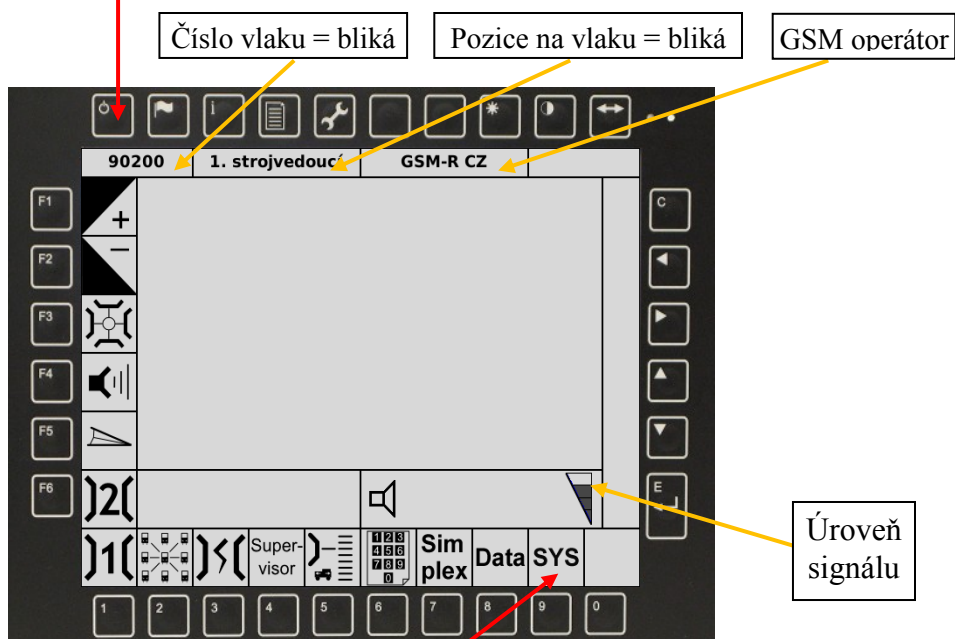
Číslo vlaku = bliká

Pozice na vlaku = bliká

GSM operátor

i

90200

1. strojvedoucí

GSM-R CZ

F1

+

−

F2

F3

F4

F5

F6

C

E

2

1

Super-visor

123
456
789
0

Sim plex

Data

SYS

Úroveň signálu

1

2

3

4

5

6

7

8

9

0